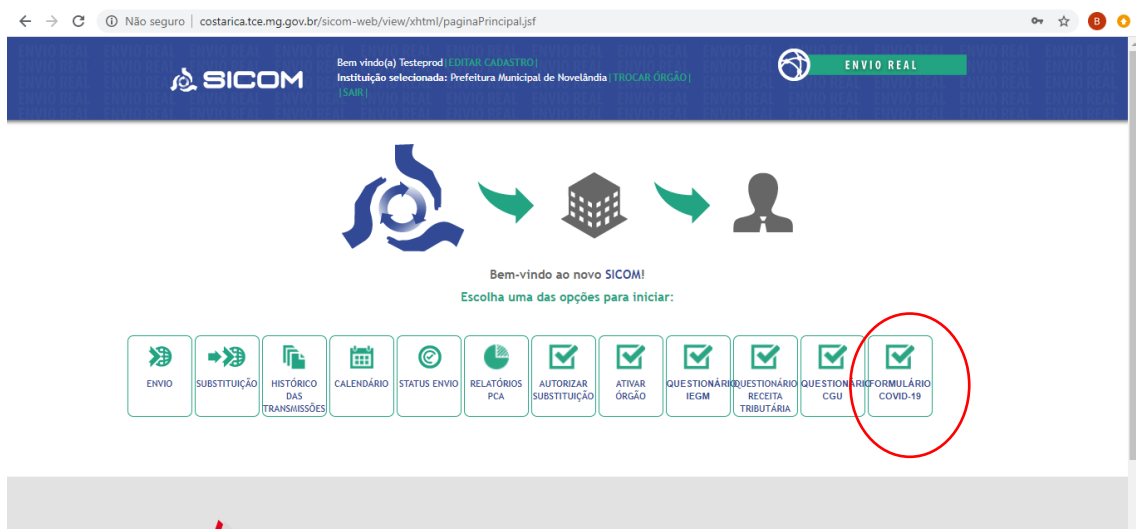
Não seguro | costarica.tce.mg.gov.br/sicom-web/view/xhtml/paginaPrincipal.jsf

SICOM

Bem vindo(a) Testeprod | EDITAR CADASTRO |
Instituição selecionada: Prefeitura Municipal de Novelândia | TROCAR ÓRGÃO |
| SAIR |

ENVIO REAL

Bem-vindo ao novo SICOM!
Escolha uma das opções para iniciar:

ENVIO
SUBSTITUIÇÃO
HISTÓRICO DAS TRANSMISSÕES
CALENDÁRIO
STATUS ENVIO
RELATÓRIOS PCA
AUTORIZAR SUBSTITUIÇÃO
ATIVAR ÓRGÃO
QUESTIONÁRIO IEGM
QUESTIONÁRIO RECEITA TRIBUTÁRIA
QUESTIONÁRIO CGU
FORMULÁRIO COVID-19